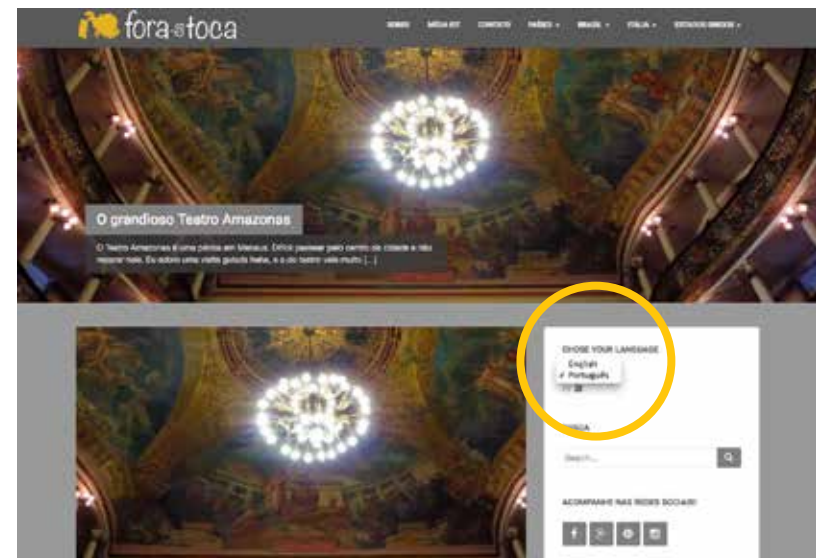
fora da toca

SOBRE MÍDIA KIT CONTATO PAÍSES BRASIL ITÁLIA ESTADOS UNIDOS

O grandioso Teatro Amazonas

O Teatro Amazonas é uma pérola em Manaus. Difícil passear pelo centro da cidade e não reparar nele. Eu sobre uma visita guiada feita, e o do teatro vale muito [...]

CHOSE YOUR LANGUAGE

English
✓ Português

BUSCA

Search...

ACOMPANHE NAS REDES SOCIAIS